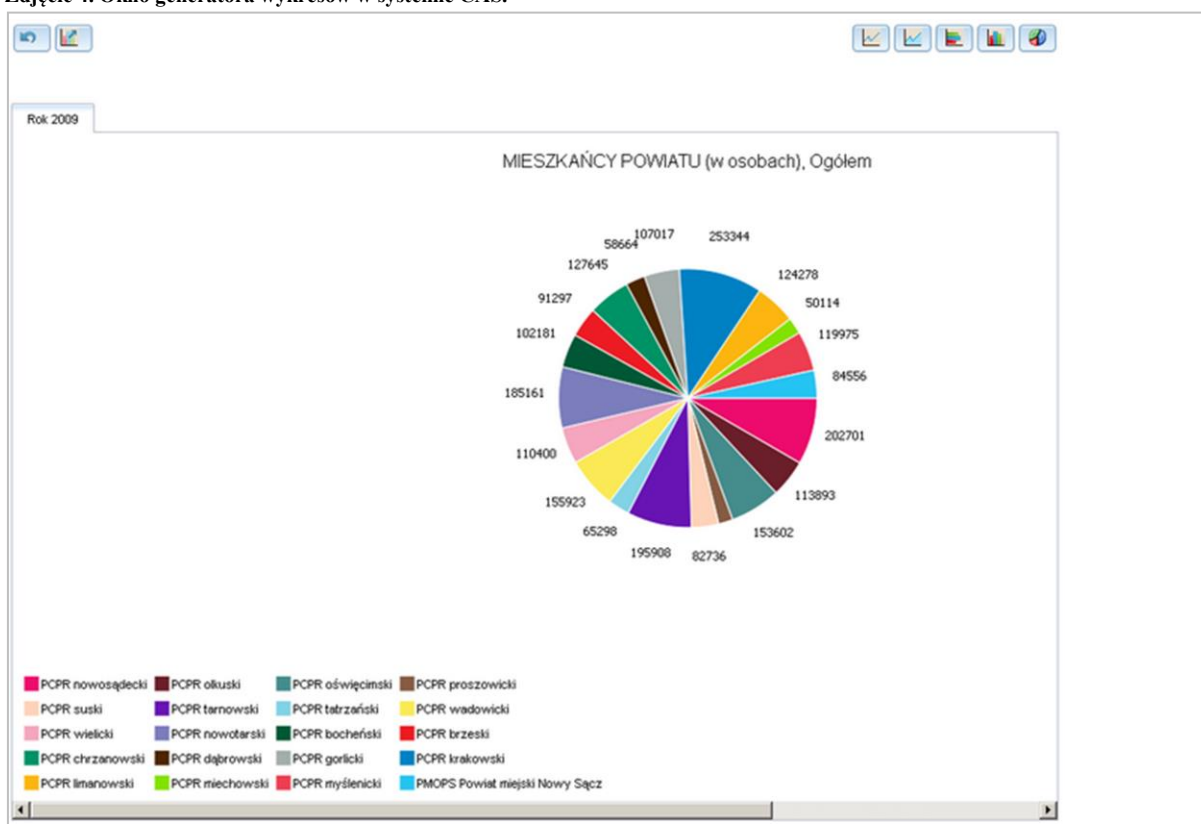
Zajęcie 4. Okno generatora wykresów w systemie CAS.

Rok 2009

MIESZKAŃCY POWIATU (w osobach), Ogółem

107017
58664
253344
127645
124278
91297
50114
119975
102181
84556
185161
202701
110400
113893
155923
153602
65298
195908
82736

PCPR nowosądecki
PCPR olkuski
PCPR oświęcimski
PCPR proszowicki
PCPR suski
PCPR tarnowski
PCPR tatrzański
PCPR wadowicki
PCPR wielicki
PCPR nowotarski
PCPR bocheński
PCPR brzeski
PCPR chrzanowski
PCPR dąbrowski
PCPR gorlicki
PCPR krakowski
PCPR limanowski
PCPR miechowski
PCPR myślenicki
PMOPS Powiat miejski Nowy Sącz